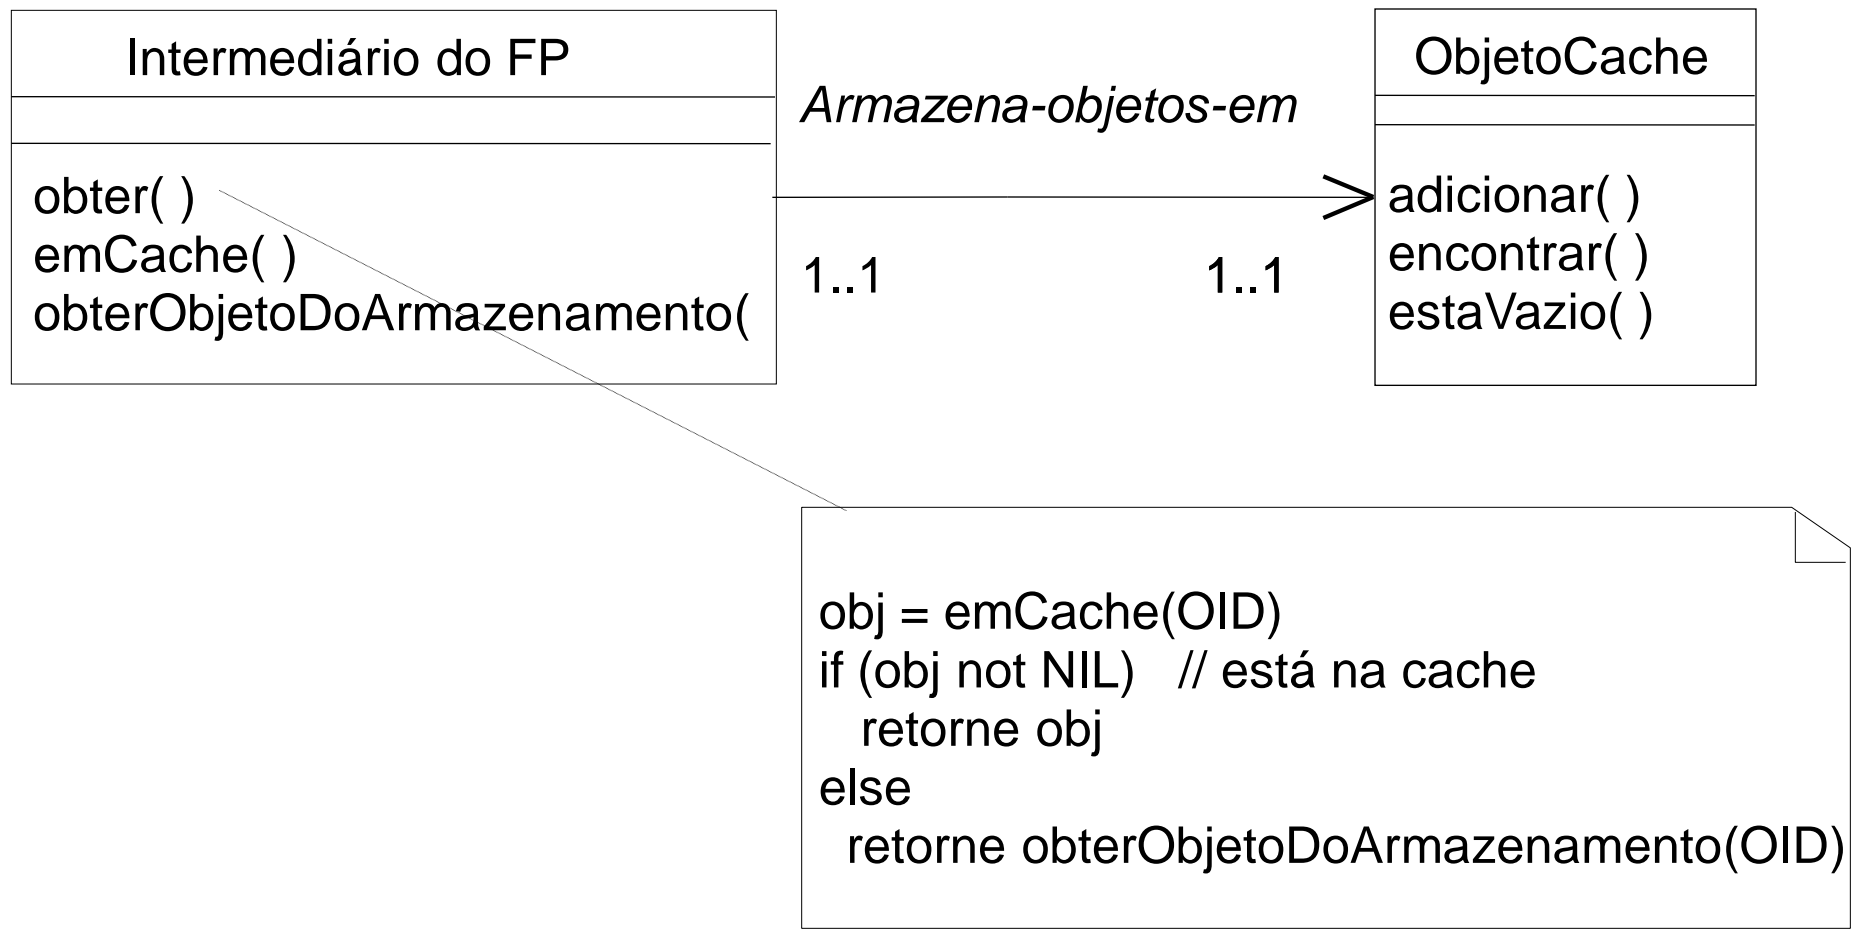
Intermediário do FP

obter( )
emCache( )
obterObjetoDoArmazenamento(

Armazena-objetos-em

1..1

1..1

ObjetoCache

adicionar( )
encontrar( )
estaVazio( )

obj = emCache(OID)
if (obj not NIL) // está na cache
retorne obj
else
retorne obterObjetoDoArmazenamento(OID)